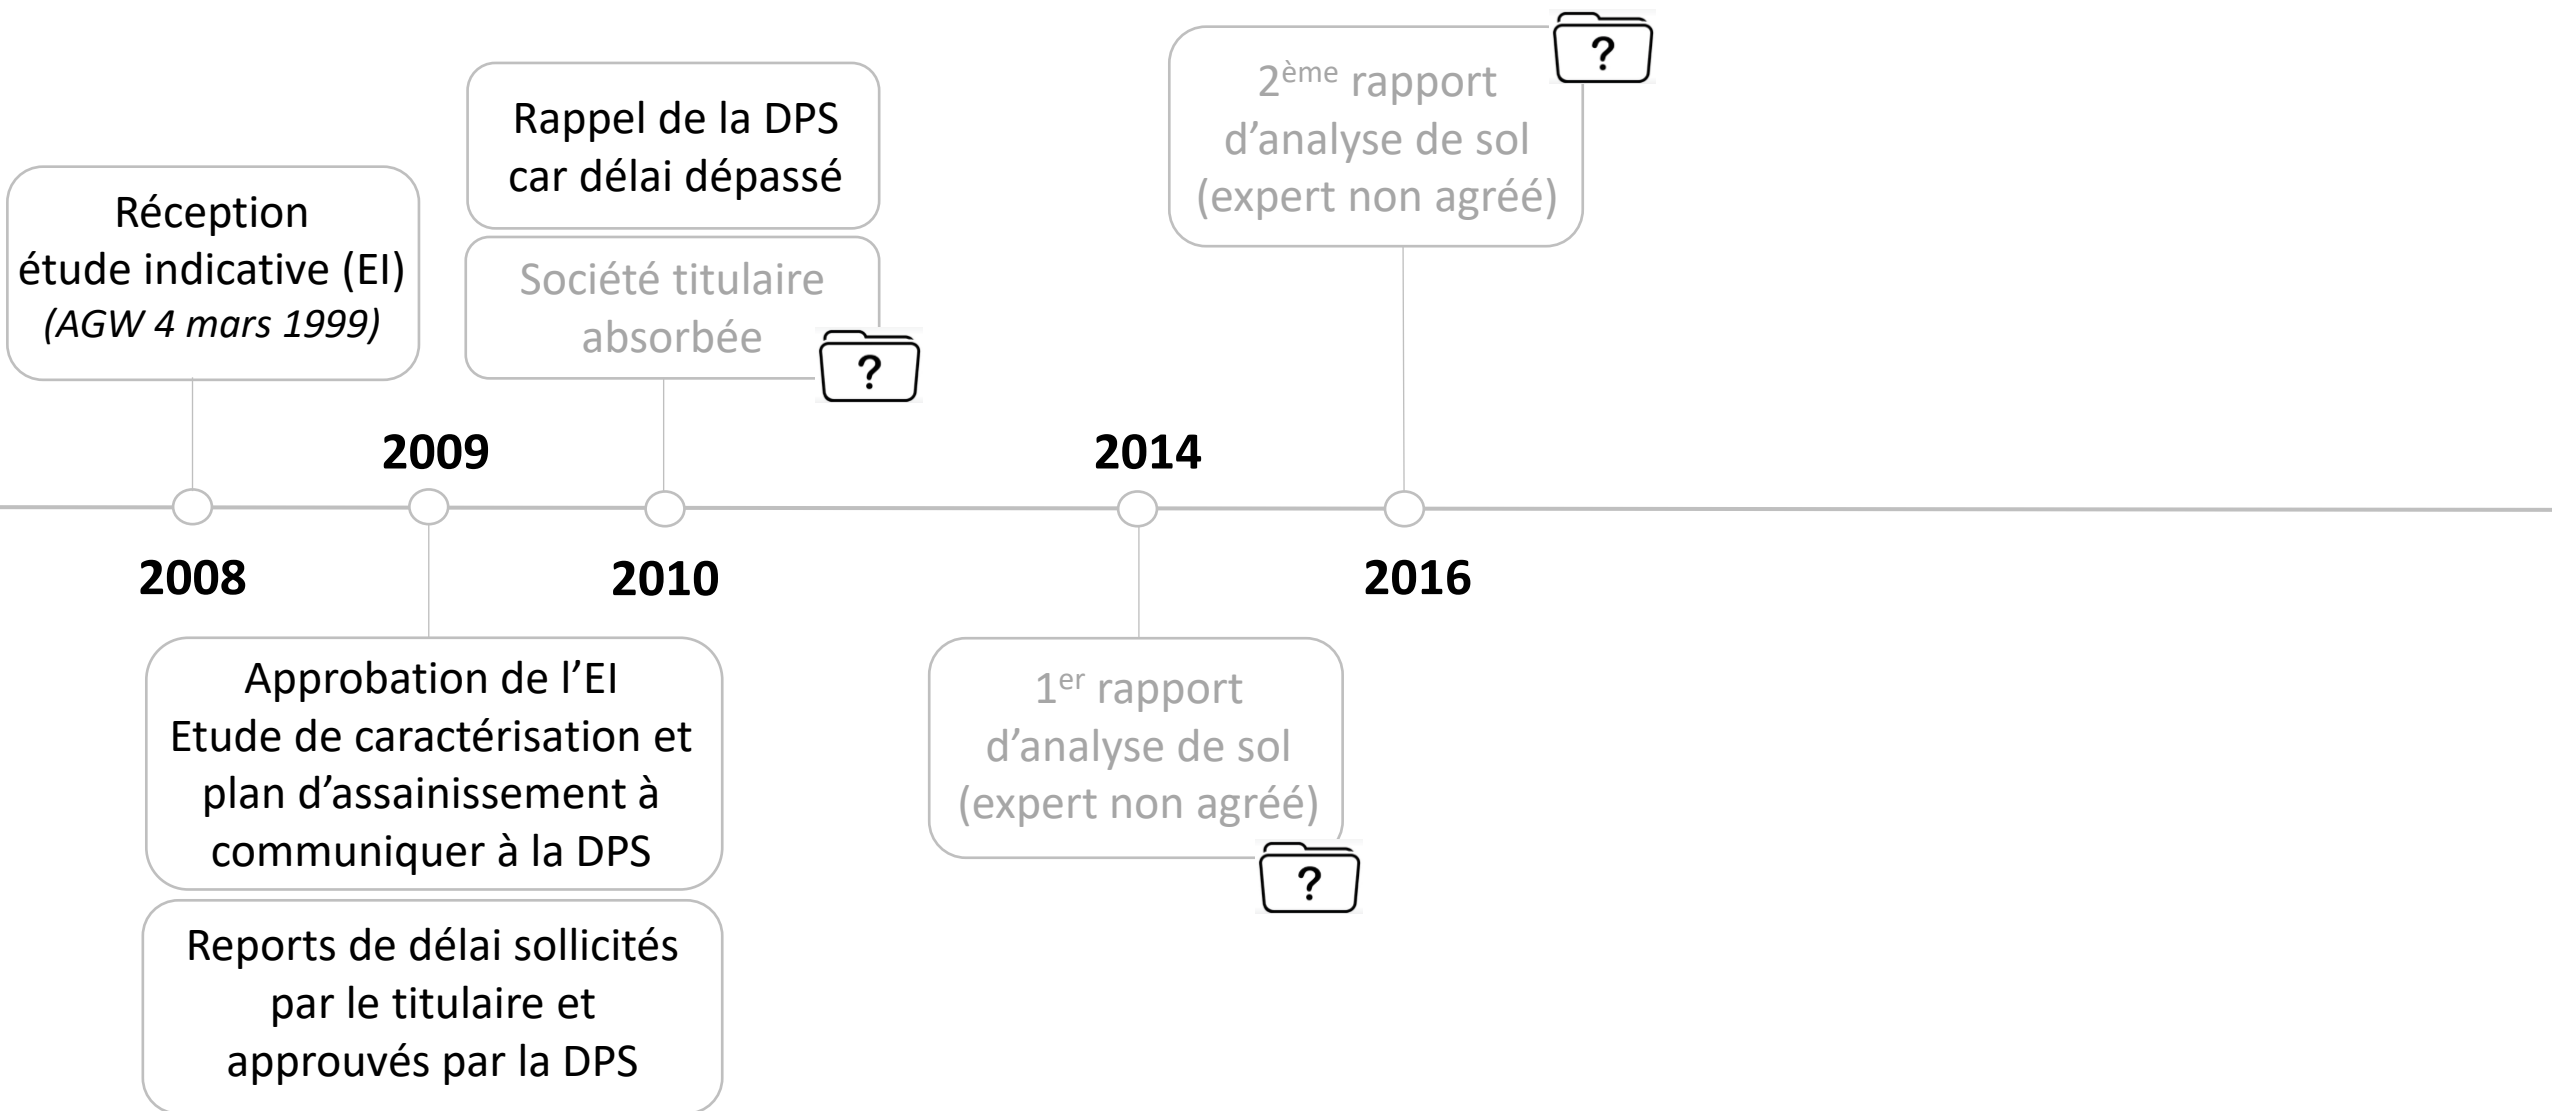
Réception étude indicative (EI) *(AGW 4 mars 1999)*

2008

2009

Approbation de l'EI
Etude de caractérisation et plan d'assainissement à communiquer à la DPS

Reports de délai sollicités par le titulaire et approuvés par la DPS

Rappel de la DPS car délai dépassé

Société titulaire absorbée

?

2010

2014

$1^{er}$ rapport d'analyse de sol (expert non agréé)

?

$2^{ème}$ rapport d'analyse de sol (expert non agréé)

?

2016